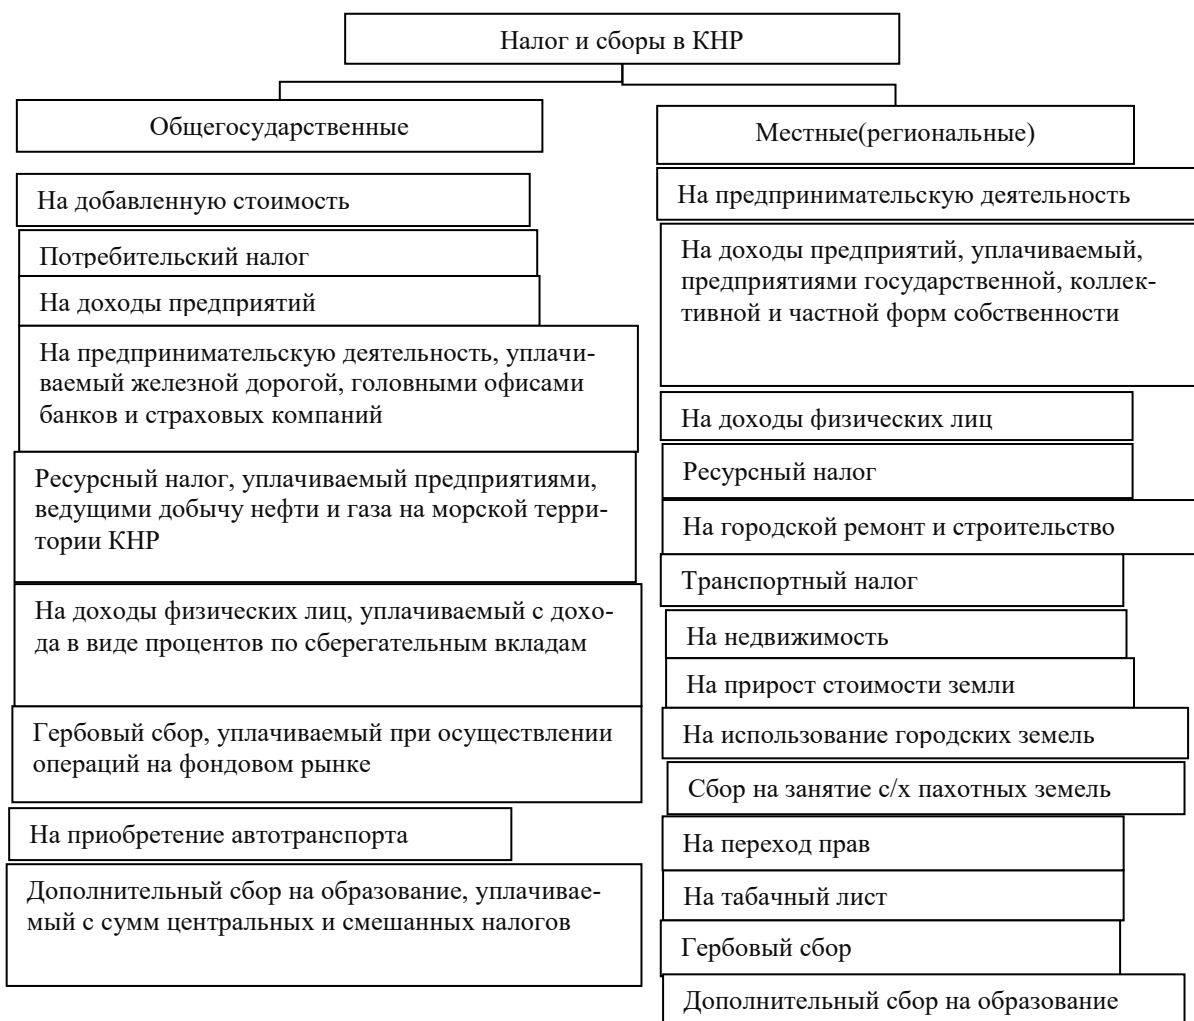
Налог и сборы в КНР

Общегосударственные

На добавленную стоимость

Потребительский налог

На доходы предприятий

На предпринимательскую деятельность, уплачиваемый железной дорогой, головными офисами банков и страховых компаний

Ресурсный налог, уплачиваемый предприятиями, ведущими добычу нефти и газа на морской территории КНР

На доходы физических лиц, уплачиваемый с дохода в виде процентов по сберегательным вкладам

Гербовый сбор, уплачиваемый при осуществлении операций на фондовом рынке

На приобретение автотранспорта

Дополнительный сбор на образование, уплачиваемый с сумм центральных и смешанных налогов

Местные(региональные)

На предпринимательскую деятельность

На доходы предприятий, уплачиваемый, предприятиями государственной, коллективной и частной форм собственности

На доходы физических лиц

Ресурсный налог

На городской ремонт и строительство

Транспортный налог

На недвижимость

На прирост стоимости земли

На использование городских земель

Сбор на занятие с/х пахотных земель

На переход прав

На табачный лист

Гербовый сбор

Дополнительный сбор на образование